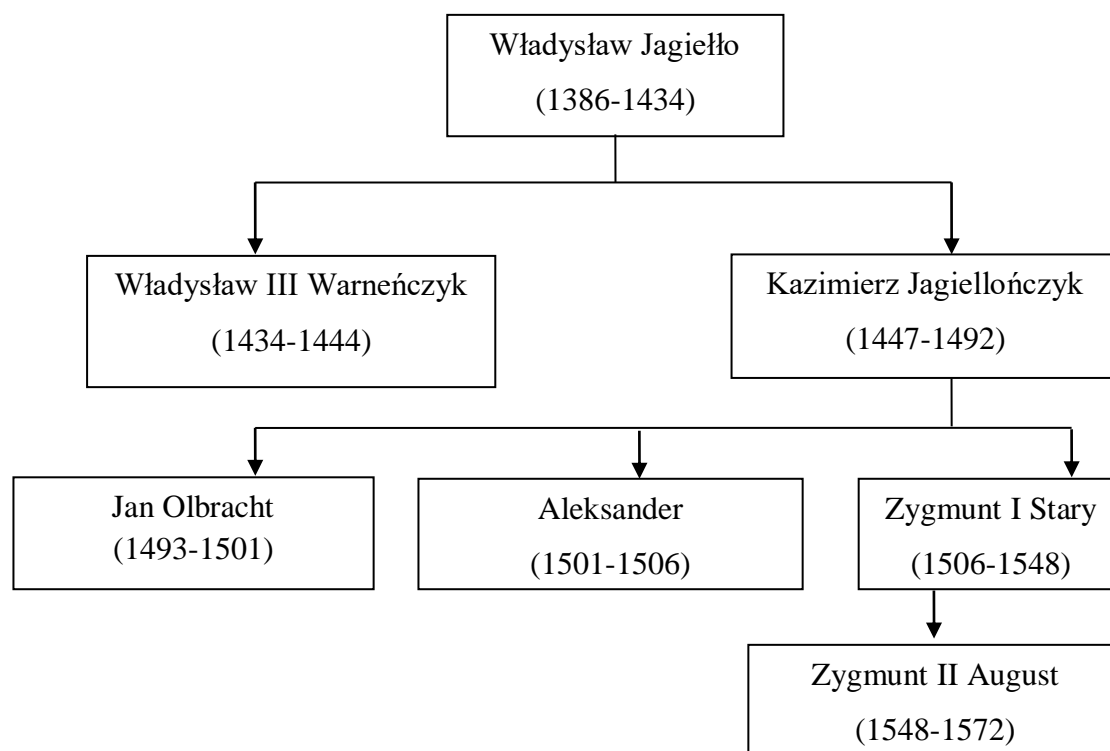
Władysław Jagiełło
(1386-1434)

Władysław III Warneńczyk
(1434-1444)

Kazimierz Jagiellończyk
(1447-1492)

Jan Olbracht
(1493-1501)

Aleksander
(1501-1506)

Zygmunt I Stary
(1506-1548)

Zygmunt II August
(1548-1572)